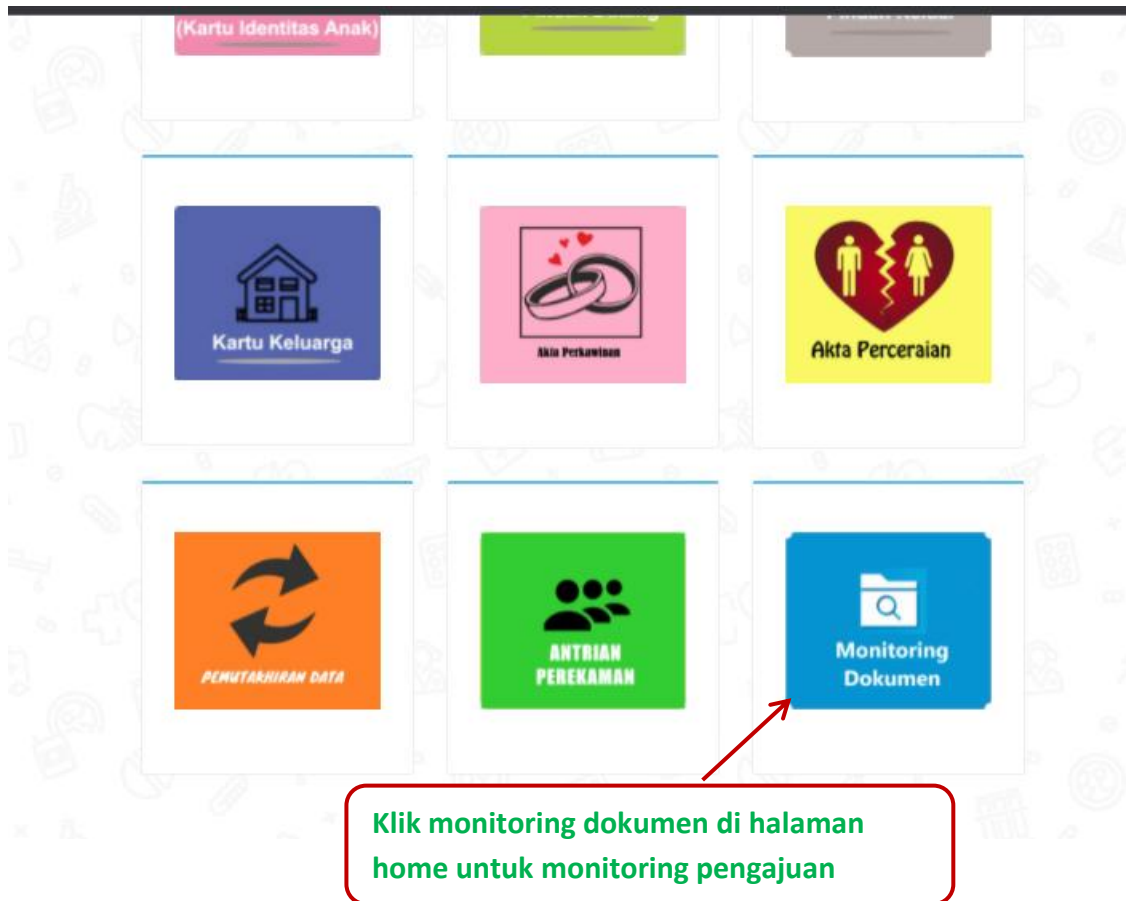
(Kartu Identitas Anak)

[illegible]

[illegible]

Kartu Keluarga

Akta Perkawinan

Akta Perceraian

PEMUTAKHIRAN DATA

ANTRIAN PEREKAMAN

Monitoring Dokumen

Klik monitoring dokumen di halaman home untuk monitoring pengajuan